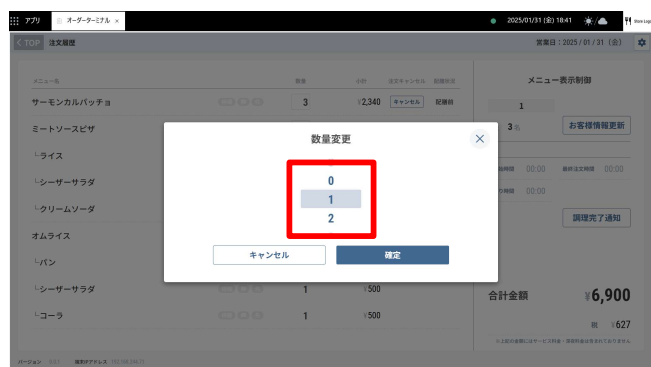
アプリ オーダーターミナル ×
2025/01/31 (金) 18:41 Store Logo
< TOP 注文履歴
営業日：2025 / 01 / 31（金）
メニュー名 数量 小計 注文キャンセル 配膳状況
サーモンカルパッチョ 3 ¥2,340 キャンセル 配膳前
ミートソースピザ
└ライス
└シーザーサラダ
└クリームソーダ
オムライス
└パン
└シーザーサラダ 1 ¥500
└コーラ 1 ¥500
メニュー表示制御
1
3 名
お客様情報更新
00:00
00:00
00:00
調理完了通知
合計金額 ¥6,900
税 ¥627
数量変更
×
0
1
2
キャンセル
確定
バージョン